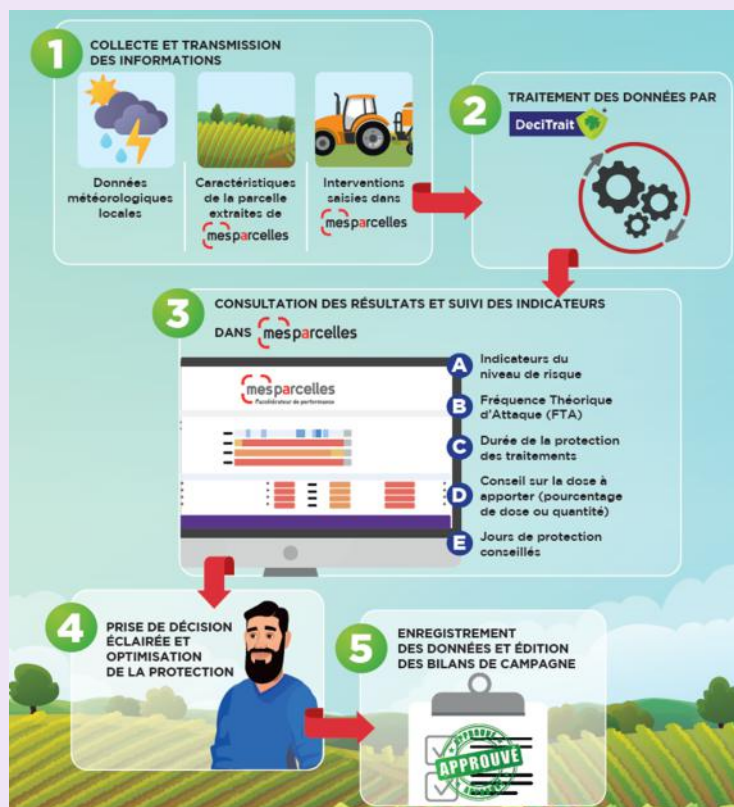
1 COLLECTE ET TRANSMISSION DES INFORMATIONS

Données météorologiques locales

Caractéristiques de la parcelle extraites de mesparcelles

Interventions saisies dans mesparcelles

2 TRAITEMENT DES DONNÉES PAR DeciTrait

3 CONSULTATION DES RÉSULTATS ET SUIVI DES INDICATEURS DANS mesparcelles

mesparcelles
l'accélérateur de performance

A Indicateurs du niveau de risque

B Fréquence Théorique d'Attaque (FTA)

C Durée de la protection des traitements

D Conseil sur la dose à apporter (pourcentage de dose ou quantité)

E Jours de protection conseillés

4 PRISE DE DÉCISION ÉCLAIRÉE ET OPTIMISATION DE LA PROTECTION

5 ENREGISTREMENT DES DONNÉES ET ÉDITION DES BILANS DE CAMPAGNE

APPROUVÉ